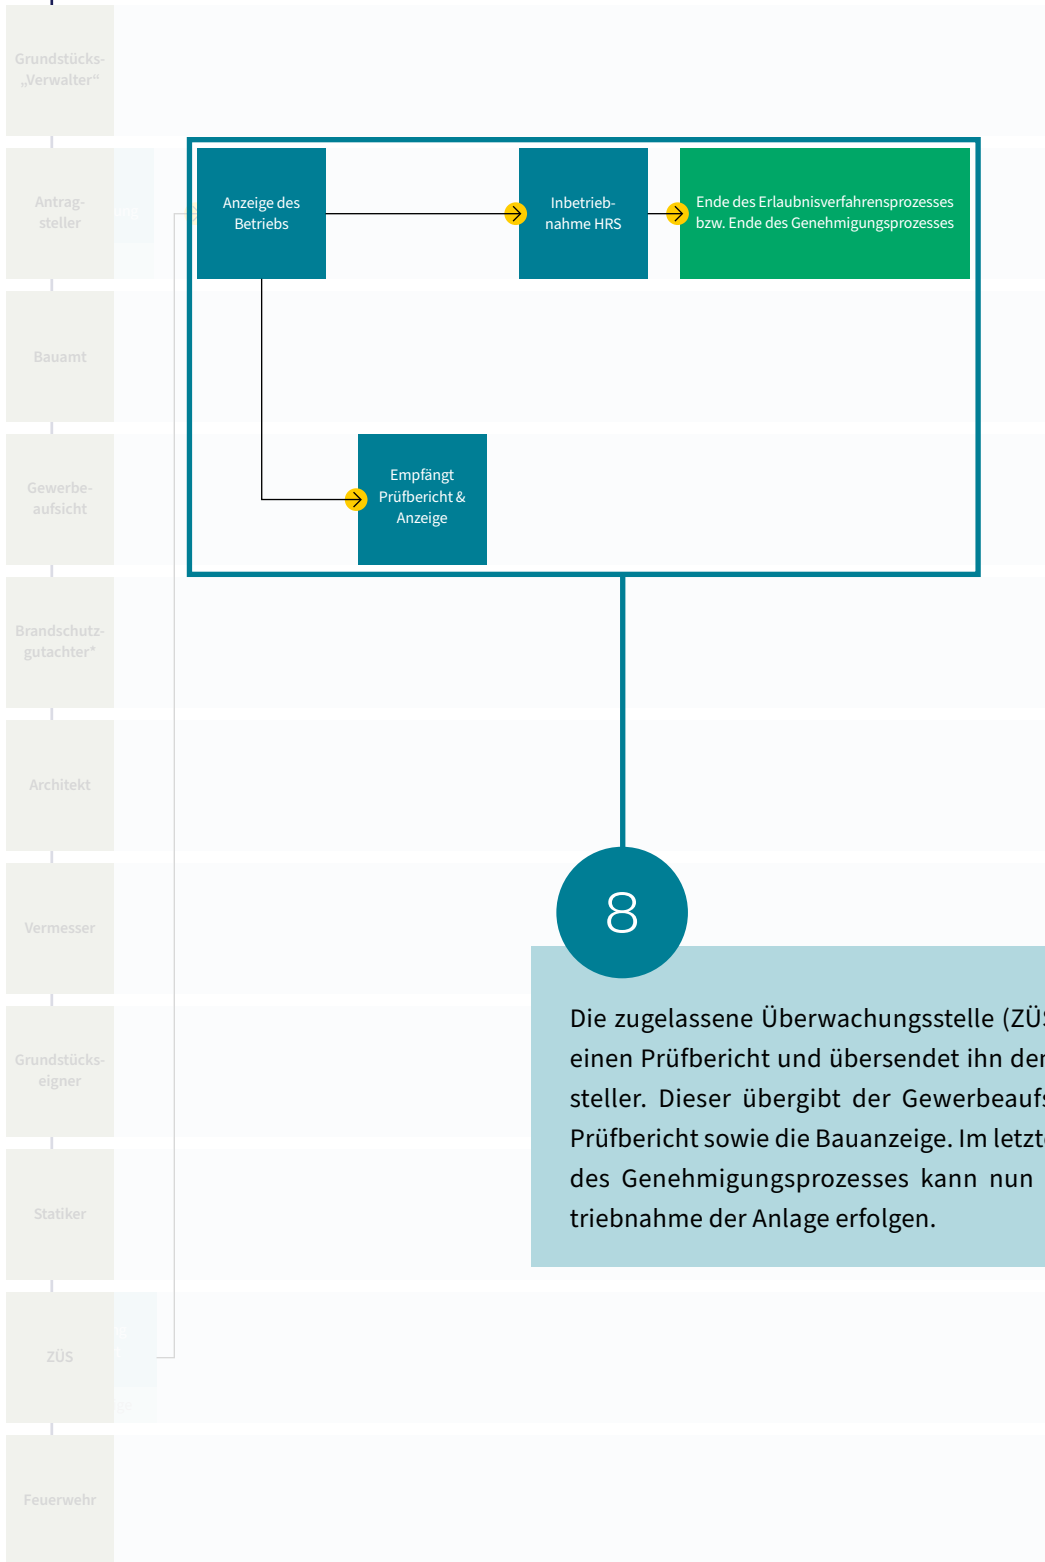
Grundstücks-„Verwalter“

Antrag-steller

Bauamt

Gewerbe-aufsicht

Brandschutz-gutachter*

Architekt

Vermesser

Grundstücks-eigner

Statiker

ZÜS

Feuerwehr

Anzeige des Betriebs

Inbetrieb-nahme HRS

Ende des Erlaubnisverfahrensprozesses bzw. Ende des Genehmigungsprozesses

Empfängt Prüfbericht & Anzeige

8

Die zugelassene Überwachungsstelle (ZÜ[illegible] einen Prüfbericht und übersendet ihn de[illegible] steller. Dieser übergibt der Gewerbeauf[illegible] Prüfbericht sowie die Bauanzeige. Im letzt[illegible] des Genehmigungsprozesses kann nun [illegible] triebnahme der Anlage erfolgen.